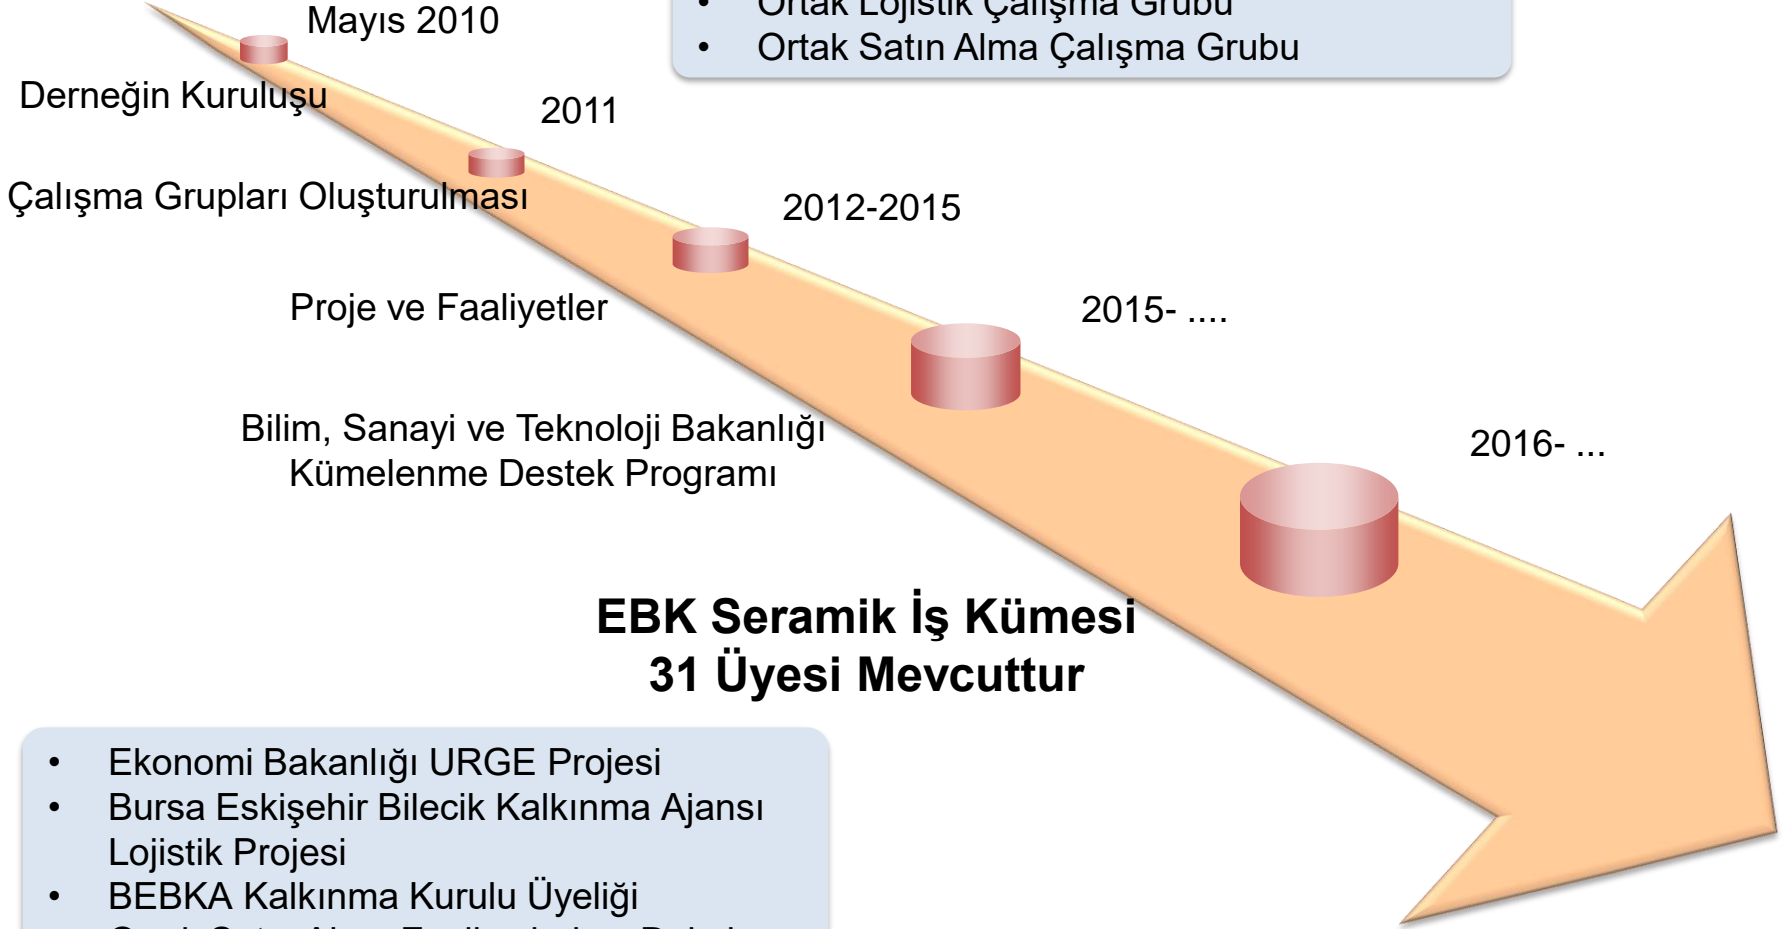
• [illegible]
• Ortak Satın Alma Çalışma Grubu

Mayıs 2010

Derneğin Kuruluşu

2011

Çalışma Grupları Oluşturulması

2012-2015

Proje ve Faaliyetler

2015- ....

Bilim, Sanayi ve Teknoloji Bakanlığı Kümelenme Destek Programı

2016- ...

EBK Seramik İş Kümesi
31 Üyesi Mevcuttur

• Ekonomi Bakanlığı URGE Projesi
• Bursa Eskişehir Bilecik Kalkınma Ajansı Lojistik Projesi
• BEBKA Kalkınma Kurulu Üyeliği
• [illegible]